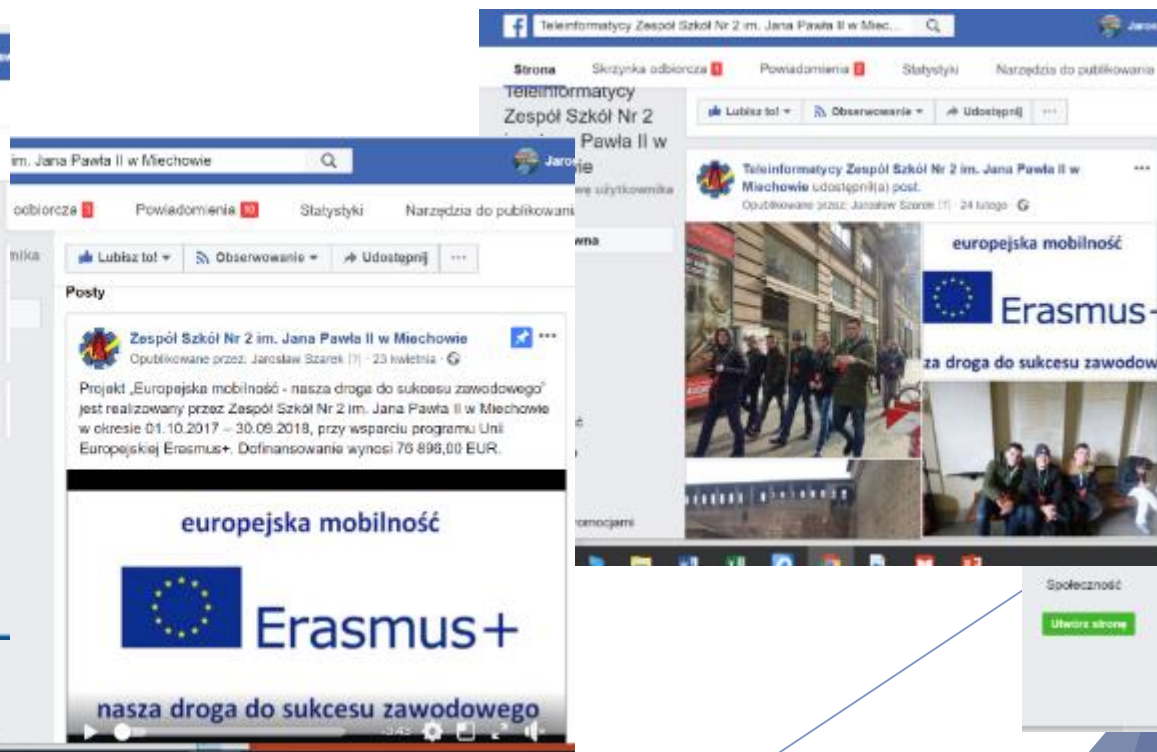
Teleinformatycy Zespół Szkół Nr 2 im. Jana Pawła II w Miec...

Jarosław

Strona
Skrzynka odbiorcza
Powiadomienia
Statystyki
Narzędzia do publikowania

Teleinformatycy Zespół Szkół Nr 2 im. Jana Pawła II w Miechowie

Lubisz to!
Obserwowanie
Udostępnij

Teleinformatycy Zespół Szkół Nr 2 im. Jana Pawła II w Miechowie udostępnił(a) post.
Opublikowane przez: Jarosław Szarek [?] · 24 lutego

europejska mobilność

Erasmus+

za droga do sukcesu zawodow

im. Jana Pawła II w Miechowie

Jarosław

odbiorcza
Powiadomienia 10
Statystyki
Narzędzia do publikowania

Lubisz to!
Obserwowanie
Udostępnij

Posty

Zespół Szkół Nr 2 im. Jana Pawła II w Miechowie
Opublikowane przez: Jarosław Szarek [?] · 23 kwietnia

Projekt „Europejska mobilność - nasza droga do sukcesu zawodowego" jest realizowany przez Zespół Szkół Nr 2 im. Jana Pawła II w Miechowie w okresie 01.10.2017 – 30.09.2018, przy wsparciu programu Unii Europejskiej Erasmus+. Dofinansowanie wynosi 76 896,00 EUR.

europejska mobilność

Erasmus+

nasza droga do sukcesu zawodowego

Społeczność

Utwórz stronę